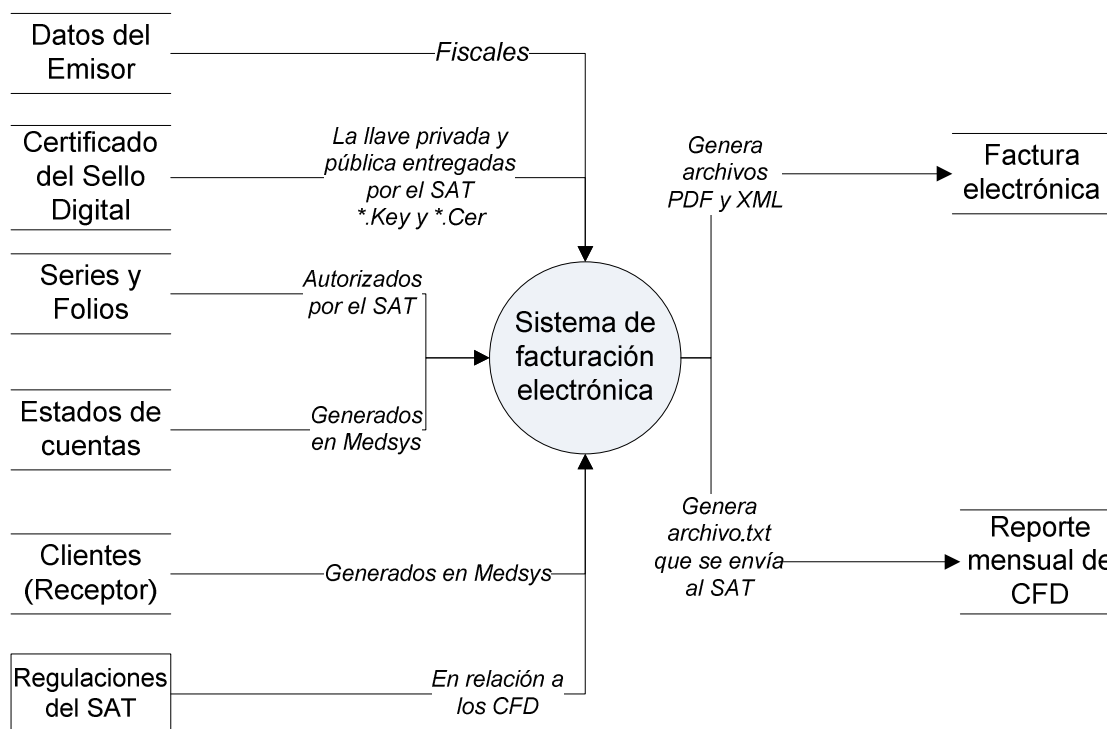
Datos del Emisor

Fiscales

Certificado del Sello Digital

La llave privada y pública entregadas por el SAT *.Key y *.Cer

Series y Folios

Autorizados por el SAT

Estados de cuentas

Generados en Medsys

Clientes (Receptor)

Generados en Medsys

Regulaciones del SAT

En relación a los CFD

Sistema de facturación electrónica

Genera archivos PDF y XML

Factura electrónica

Genera archivo.txt que se envía al SAT

Reporte mensual de CFD